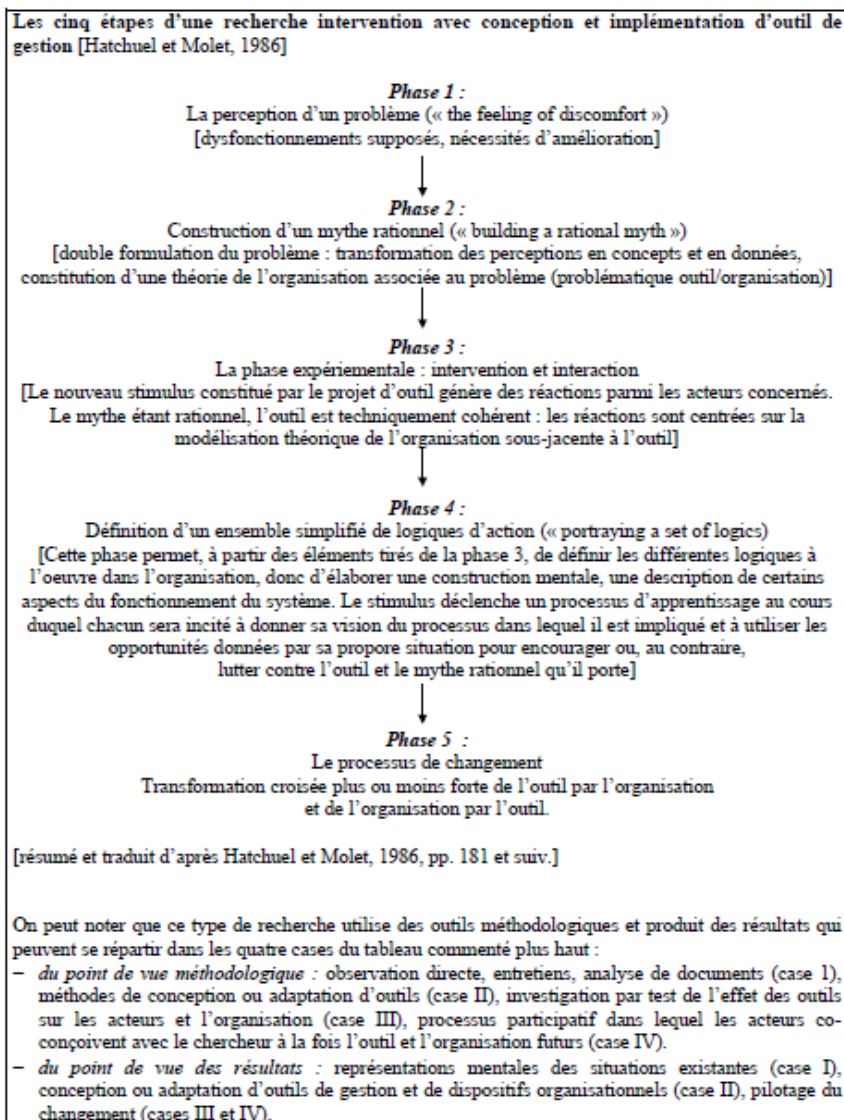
Les cinq étapes d'une recherche intervention avec conception et implémentation d'outil de gestion [Hatchuel et Molet, 1986]

*Phase 1 :*
La perception d'un problème (« the feeling of discomfort »)
[dysfonctionnements supposés, nécessités d'amélioration]

*Phase 2 :*
Construction d'un mythe rationnel (« building a rational myth »)
[double formulation du problème : transformation des perceptions en concepts et en données, constitution d'une théorie de l'organisation associée au problème (problématique outil/organisation)]

*Phase 3 :*
La phase expérimentale : intervention et interaction
[Le nouveau stimulus constitué par le projet d'outil génère des réactions parmi les acteurs concernés. Le mythe étant rationnel, l'outil est techniquement cohérent : les réactions sont centrées sur la modélisation théorique de l'organisation sous-jacente à l'outil]

*Phase 4 :*
Définition d'un ensemble simplifié de logiques d'action (« portraying a set of logics)
[Cette phase permet, à partir des éléments tirés de la phase 3, de définir les différentes logiques à l'oeuvre dans l'organisation, donc d'élaborer une construction mentale, une description de certains aspects du fonctionnement du système. Le stimulus déclenche un processus d'apprentissage au cours duquel chacun sera incité à donner sa vision du processus dans lequel il est impliqué et à utiliser les opportunités données par sa propore situation pour encourager ou, au contraire, lutter contre l'outil et le mythe rationnel qu'il porte]

*Phase 5 :*
Le processus de changement
Transformation croisée plus ou moins forte de l'outil par l'organisation et de l'organisation par l'outil.

[résumé et traduit d'après Hatchuel et Molet, 1986, pp. 181 et suiv.]

On peut noter que ce type de recherche utilise des outils méthodologiques et produit des résultats qui peuvent se répartir dans les quatre cases du tableau commenté plus haut :
– *du point de vue méthodologique :* observation directe, entretiens, analyse de documents (case 1), méthodes de conception ou adaptation d'outils (case II), investigation par test de l'effet des outils sur les acteurs et l'organisation (case III), processus participatif dans lequel les acteurs co-conçoivent avec le chercheur à la fois l'outil et l'organisation futurs (case IV).
– *du point de vue des résultats :* représentations mentales des situations existantes (case I), conception ou adaptation d'outils de gestion et de dispositifs organisationnels (case II), pilotage du changement (cases III et IV).